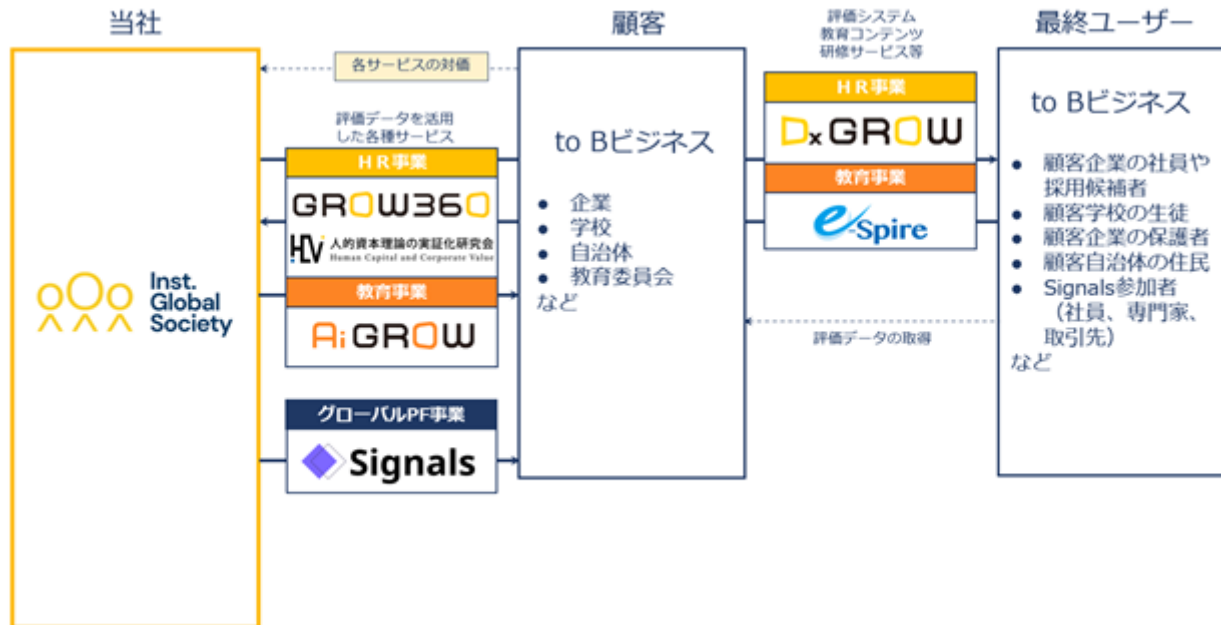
当社

顧客

評価システム
教育コンテンツ
研修サービス等

最終ユーザー

各サービスの対価

Inst. Global Society

評価データを活用した各種サービス

ＨＲ事業

GROW360

HCV 人的資本理論の実証化研究会 Human Capital and Corporate Value

教育事業

AiGROW

グローバルPF事業

Signals

to Bビジネス

• 企業
• 学校
• 自治体
• 教育委員会
など

ＨＲ事業

DxGROW

教育事業

e-Spire

評価データの取得

to Bビジネス

• 顧客企業の社員や採用候補者
• 顧客学校の生徒
• 顧客企業の保護者
• 顧客自治体の住民
• Signals参加者（社員、専門家、取引先）
など